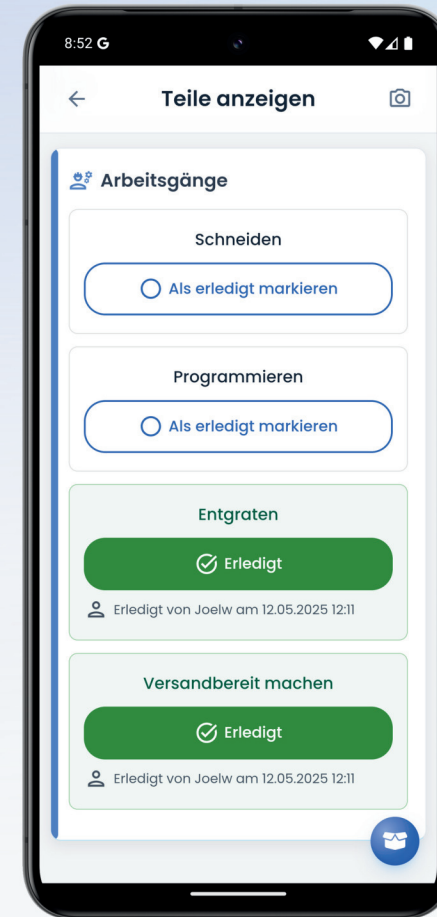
8:52 G

Teile anzeigen

Arbeitsgänge

Schneiden

Als erledigt markieren

Programmieren

Als erledigt markieren

Entgraten

Erledigt

Erledigt von Joelw am 12.05.2025 12:11

Versandbereit machen

Erledigt

Erledigt von Joelw am 12.05.2025 12:11